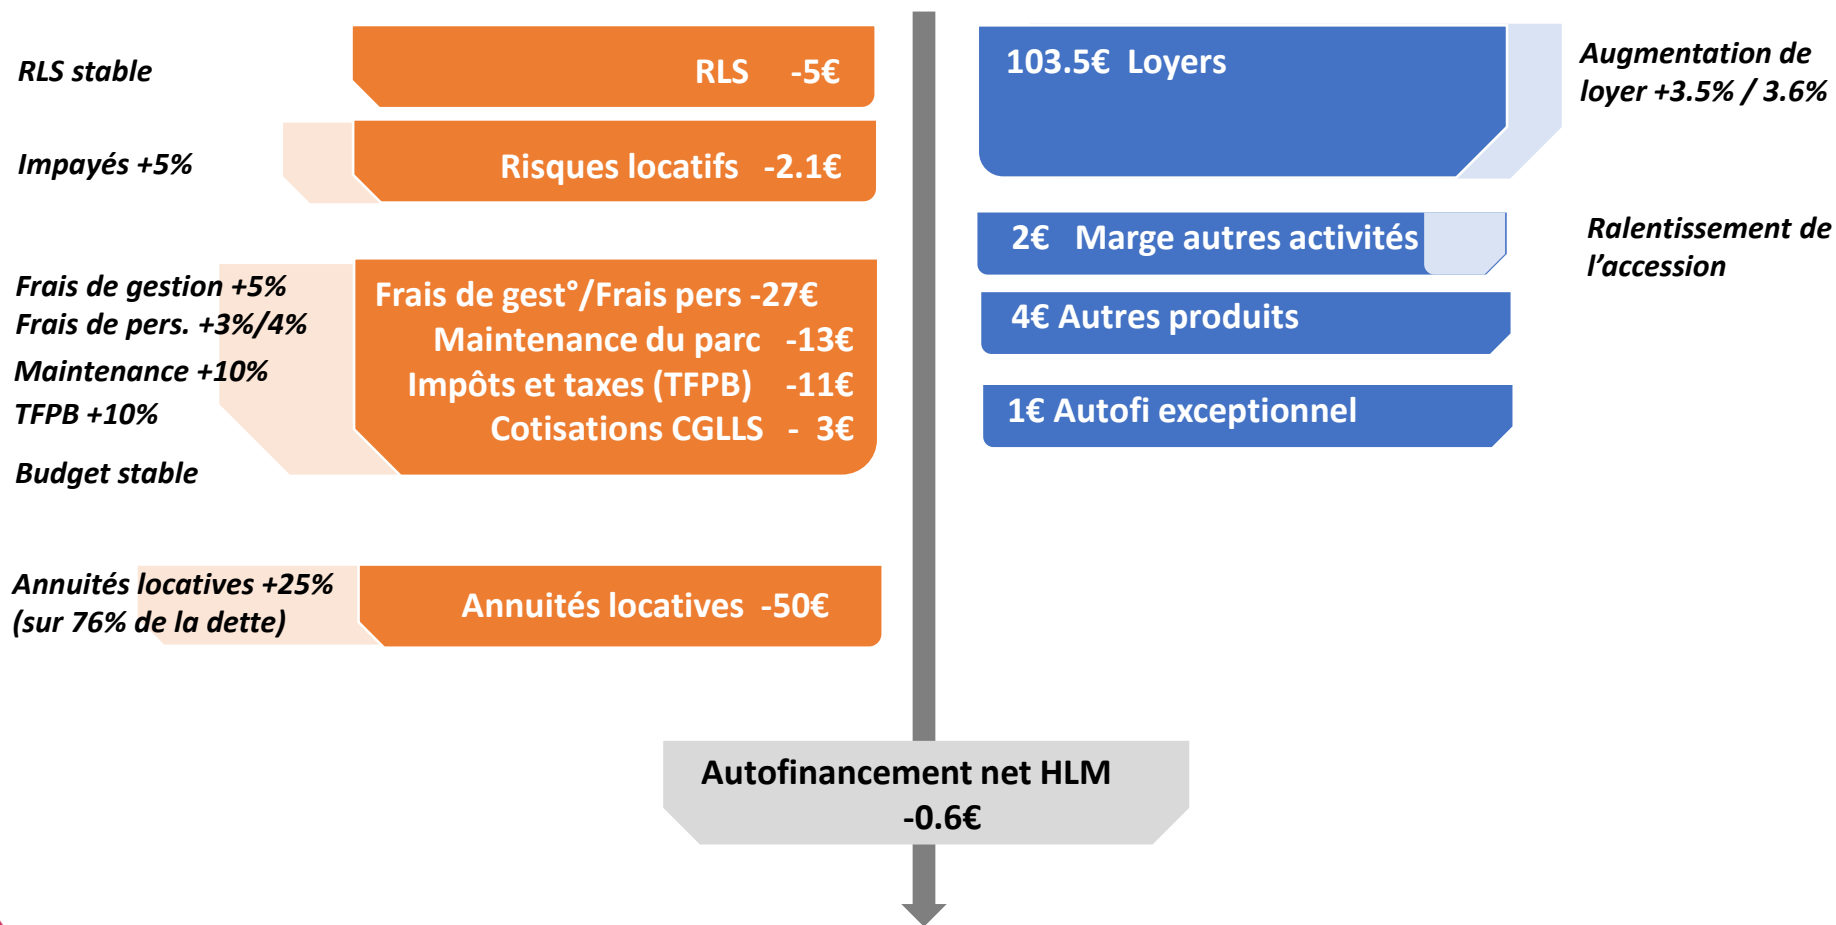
RLS stable

RLS -5€

Impayés +5%

Risques locatifs -2.1€

Frais de gestion +5%
Frais de pers. +3%/4%
Maintenance +10%
TFPB +10%
Budget stable

Frais de gest°/Frais pers -27€
Maintenance du parc -13€
Impôts et taxes (TFPB) -11€
Cotisations CGLLS - 3€

Annuités locatives +25%
(sur 76% de la dette)

Annuités locatives -50€

103.5€ Loyers

Augmentation de loyer +3.5% / 3.6%

2€ Marge autres activités

Ralentissement de l'accession

4€ Autres produits

1€ Autofi exceptionnel

Autofinancement net HLM
-0.6€